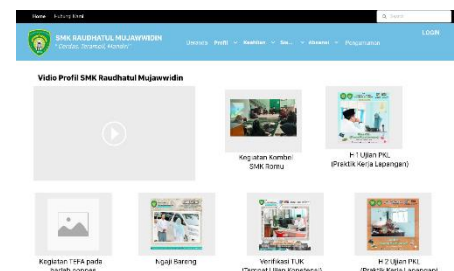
Home Hubungi Kami

Q Search

SMK RAUDHATUL MUJAWWIDIN
" Cerdas, Terampil, Mandiri "

Utama Profil Kesiswaan Sa... Ekstrakurikuler Pengumuman

LOGIN

Vidio Profil SMK Raudhatul Mujawwidin

Kegiatan Kombel SMK Romu

H-1 Ujian PKL (Praktik Kerja Lapangan)

Kegiatan TEFA pada badah sonnes

Ngaji Bareng

Verifikasi TUK (Tempat Ujian Kompetensi)

H-2 Ujian PKL (Praktik Kerja Lapangan)